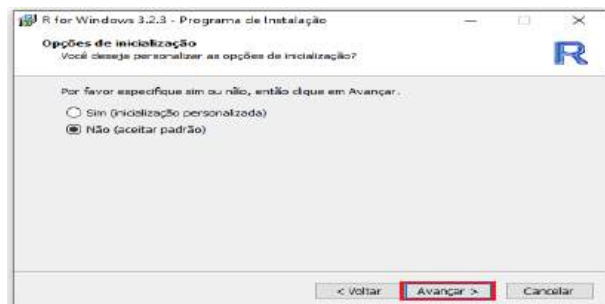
R for Windows 3.2.3 - Programa de Instalação

Opções de inicialização
Você deseja personalizar as opções de inicialização?

R

Por favor especifique sim ou não, então clique em Avançar.

Sim (inicialização personalizada)

Não (aceitar padrão)

< Voltar
Avançar >
Cancelar